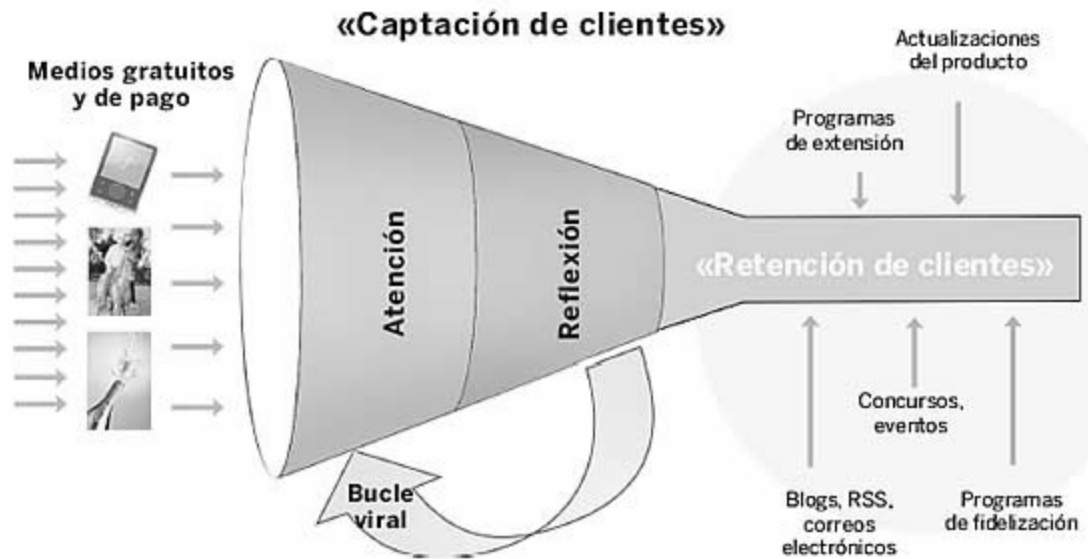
«Captación de clientes»

Medios gratuitos y de pago

Atención

Reflexión

Bucle viral

Actualizaciones del producto

Programas de extensión

«Retención de clientes»

Concursos, eventos

Blogs, RSS, correos electrónicos

Programas de fidelización